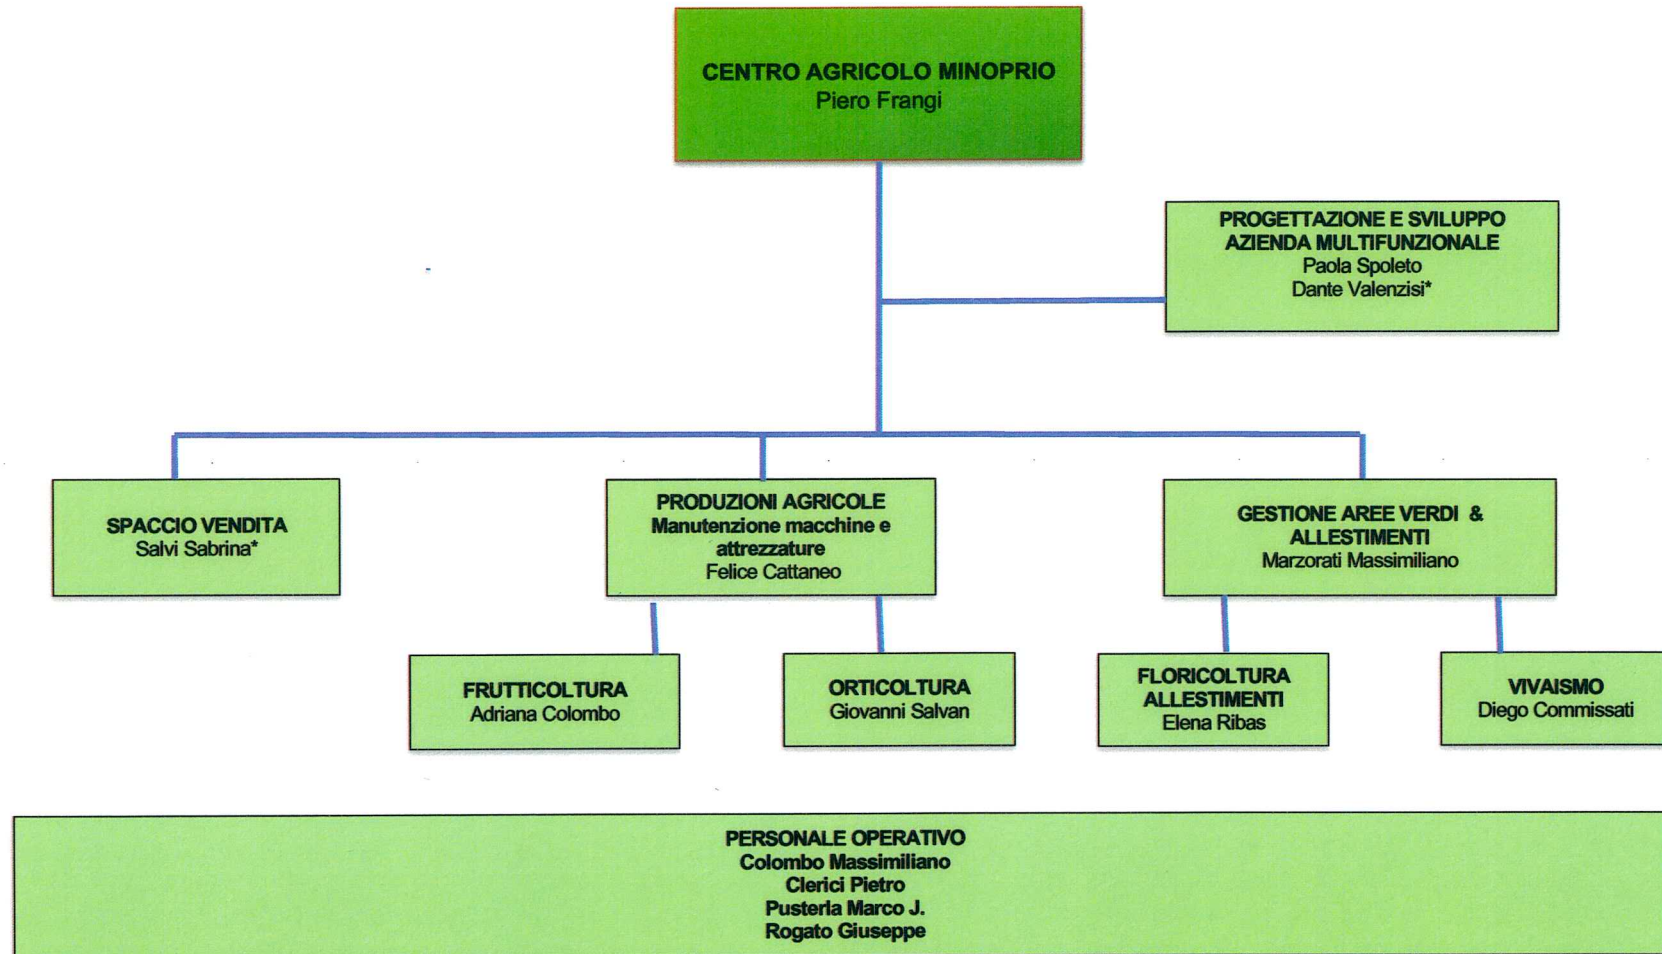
CENTRO AGRICOLO MINOPRIO
Piero Frangi

PROGETTAZIONE E SVILUPPO AZIENDA MULTIFUNZIONALE
Paola Spoleto
Dante Valenzisi*

SPACCIO VENDITA
Salvi Sabrina*

PRODUZIONI AGRICOLE
Manutenzione macchine e attrezzature
Felice Cattaneo

GESTIONE AREE VERDI & ALLESTIMENTI
Marzorati Massimiliano

FRUTTICOLTURA
Adriana Colombo

ORTICOLTURA
Giovanni Salvan

FLORICOLTURA
ALLESTIMENTI
Elena Ribas

VIVAISMO
Diego Commissati

PERSONALE OPERATIVO
Colombo Massimiliano
Clerici Pietro
Pusterla Marco J.
Rogato Giuseppe